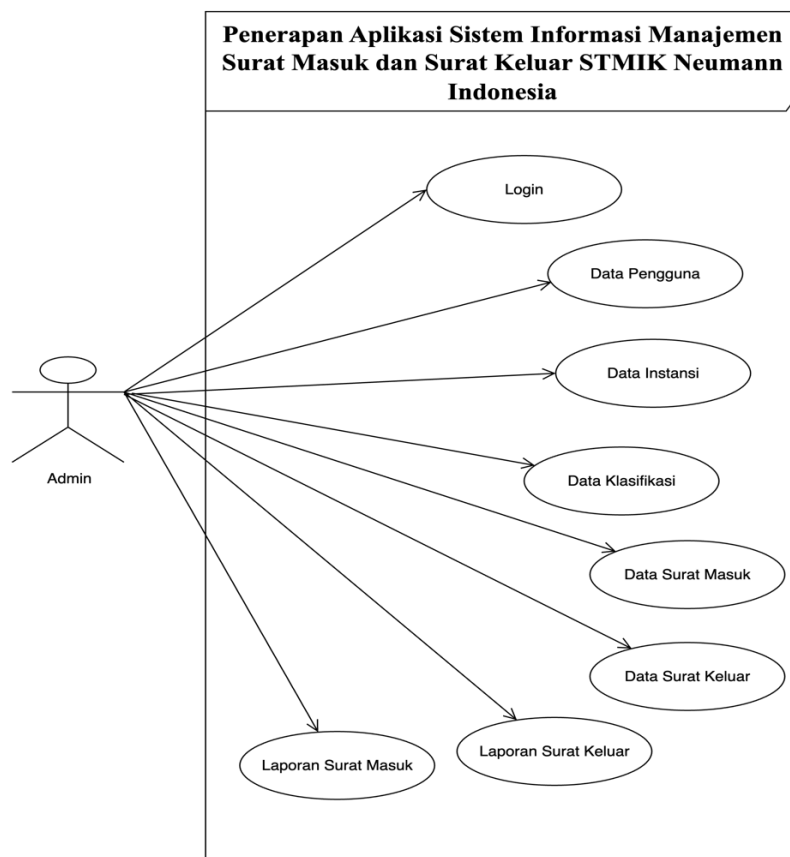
Penerapan Aplikasi Sistem Informasi Manajemen Surat Masuk dan Surat Keluar STMIK Neumann Indonesia

Login

Data Pengguna

Admin

Data Instansi

Data Klasifikasi

Data Surat Masuk

Data Surat Keluar

Laporan Surat Masuk

Laporan Surat Keluar